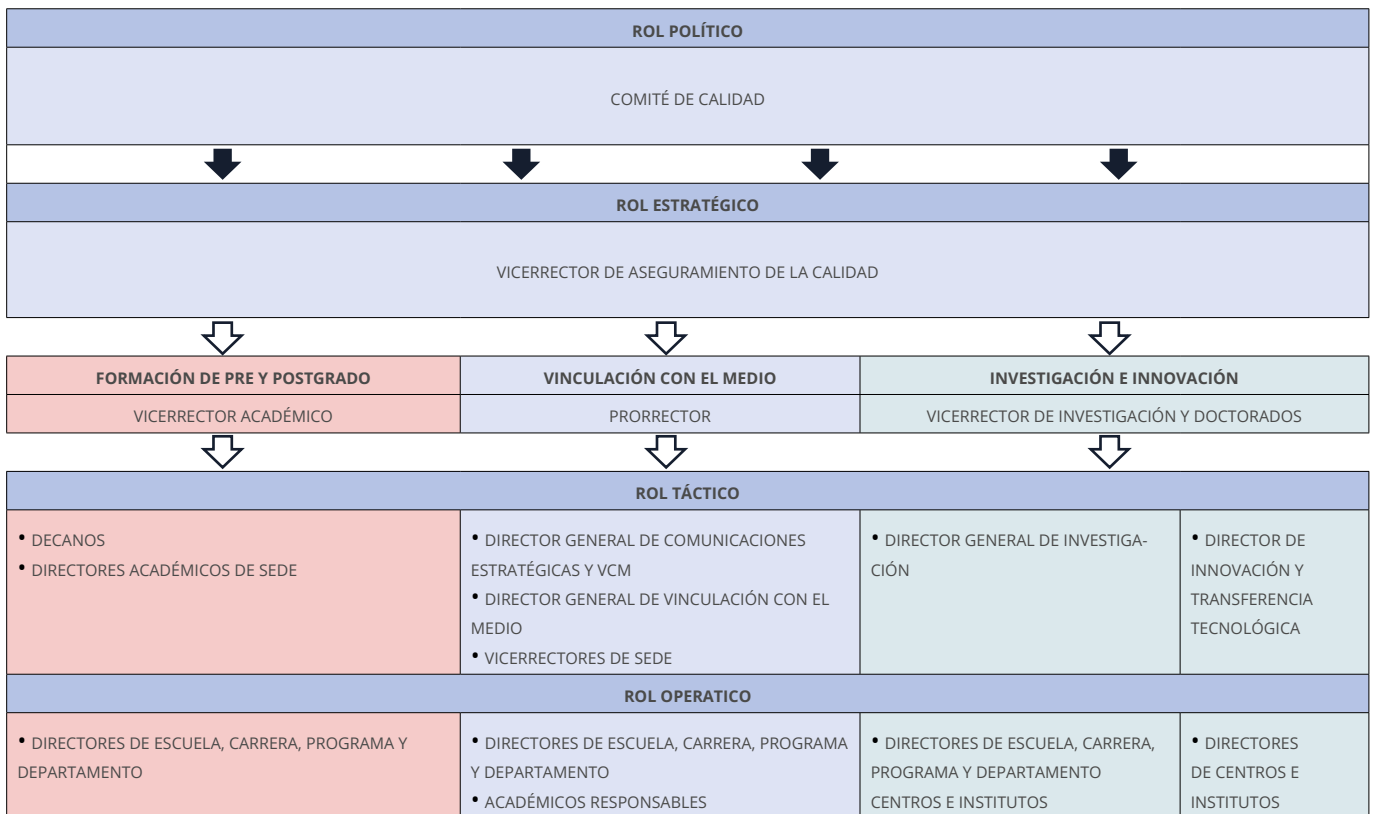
ROL POLÍTICO

COMITÉ DE CALIDAD

ROL ESTRATÉGICO

VICERRECTOR DE ASEGURAMIENTO DE LA CALIDAD

| FORMACIÓN DE PRE Y POSTGRADO | VINCULACIÓN CON EL MEDIO | INVESTIGACIÓN E INNOVACIÓN |
|---|---|---|
| VICERRECTOR ACADÉMICO | PRORRECTOR | VICERRECTOR DE INVESTIGACIÓN Y DOCTORADOS |

ROL TÁCTICO

| • DECANOS • DIRECTORES ACADÉMICOS DE SEDE | • DIRECTOR GENERAL DE COMUNICACIONES ESTRATÉGICAS Y VCM • DIRECTOR GENERAL DE VINCULACIÓN CON EL MEDIO • VICERRECTORES DE SEDE | • DIRECTOR GENERAL DE INVESTIGACIÓN | • DIRECTOR DE INNOVACIÓN Y TRANSFERENCIA TECNOLÓGICA |
|---|---|---|---|

ROL OPERATICO

| • DIRECTORES DE ESCUELA, CARRERA, PROGRAMA Y DEPARTAMENTO | • DIRECTORES DE ESCUELA, CARRERA, PROGRAMA Y DEPARTAMENTO • ACADÉMICOS RESPONSABLES | • DIRECTORES DE ESCUELA, CARRERA, PROGRAMA Y DEPARTAMENTO CENTROS E INSTITUTOS | • DIRECTORES DE CENTROS E INSTITUTOS |
|---|---|---|---|